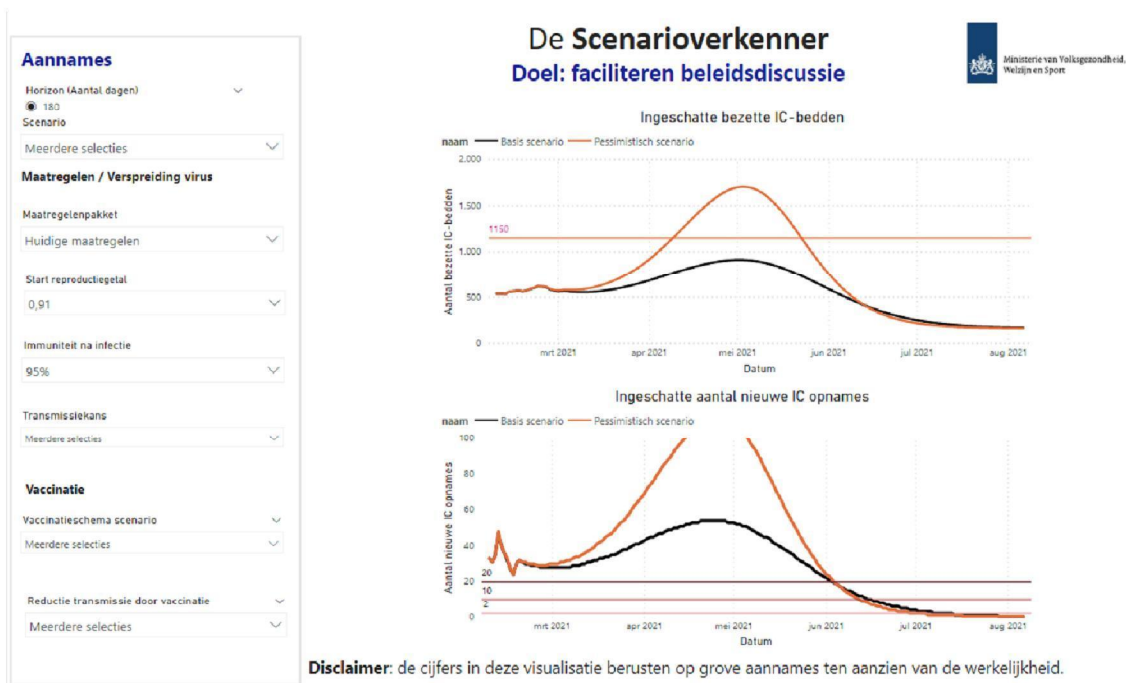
Aannames

Horizon (Aantal dagen)
180
Scenario
Meerdere selecties

Maatregelen / Verspreiding virus

Maatregelenpakket
Huidige maatregelen

Start reproductiegetal
0,91

Immuniteit na infectie
95%

Transmissiekans
Meerdere selecties

Vaccinatie

Vaccinatieschema scenario
Meerdere selecties

Reductie transmissie door vaccinatie
Meerdere selecties

De Scenarioverkenner
Doel: faciliteren beleidsdiscussie

Ministerie van Volksgezondheid, Welzijn en Sport

Ingeschatte bezette IC-bedden
naam — Basis scenario — Pessimistisch scenario
2,000
1,500
1150
1,000
500
0
Aantal bezette IC-bedden
mrt 2021 apr 2021 mei 2021 jun 2021 jul 2021 aug 2021
Datum

Ingeschatte aantal nieuwe IC opnames
naam — Basis scenario — Pessimistisch scenario
100
80
60
40
20
10
2
0
Aantal nieuwe IC opnames
mrt 2021 apr 2021 mei 2021 jun 2021 jul 2021 aug 2021
Datum

Disclaimer: de cijfers in deze visualisatie berusten op grove aannames ten aanzien van de werkelijkheid.